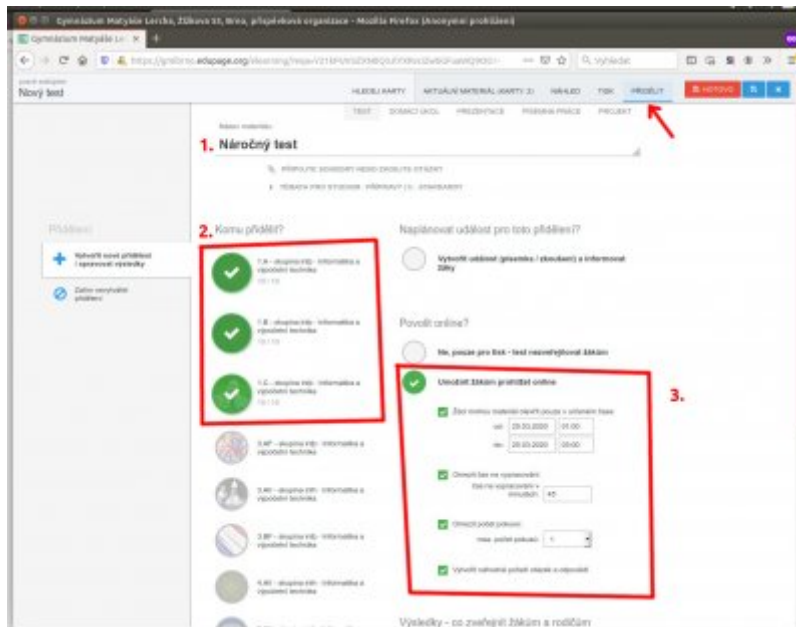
Gymnázium Matyáše Lercha, Žižkova 55, Brno, příspěvková organizace - Mozilla Firefox (Anonymní prohlížení)

Gymnázium Matyáše Le ×

https://gmlbrno.edpage.org/elearning/

Vyhledat

Nový test

HLEDEJ KARTY

AKTUÁLNÍ MATERIÁL (KARTY: 3)

NÁHLED

TISK

PŘIDĚLIT

HOTOVO

TEST

DOMÁCÍ ÚKOL

PREZENTACE

PÍSEMNÁ PRÁCE

PROJEKT

1. Náročný test

PŘIPOJTE SOUBORY NEBO ZADEJTE OTÁZKY

TÉMATA PRO STUDIUM · PŘÍPRAVY (0) · DOVEDNOSTI

Přidělení

Vytvořit nové přidělení / opravovat výsledky

Zobrazit nevyřízené přidělení

2. Komu přidělit?

1.A - skupina Inf - Informatika a výpočetní technika

1.B - skupina Inf - Informatika a výpočetní technika

1.C - skupina Inf - Informatika a výpočetní technika

3.AF - skupina Inf - Informatika a výpočetní technika

3.AV - skupina Inf - Informatika a výpočetní technika

3.BF - skupina Inf - Informatika a výpočetní technika

4.AV - skupina Inf - Informatika a výpočetní technika

Naplánovat událost pro toto přidělení?

Vytvořit událost (písemka / zkoušení) a informovat žáky

Povolit online?

Ne, pouze pro tisk - test nezveřejňovat žákům

Umožnit žákům přihlášení online

3.

Žáci mohou materiál otevřít pouze v určeném čase

od: 25.03.2020 05:00

do: 25.03.2020 09:00

Omezit čas na vypracování

Čas na vypracování v minutách: 45

Omezit počet pokusů

max. počet pokusů: 1

Vynutit nahodné pořadí otázek a odpovědí

Výsledky - co zveřejnit žákům a rodičům